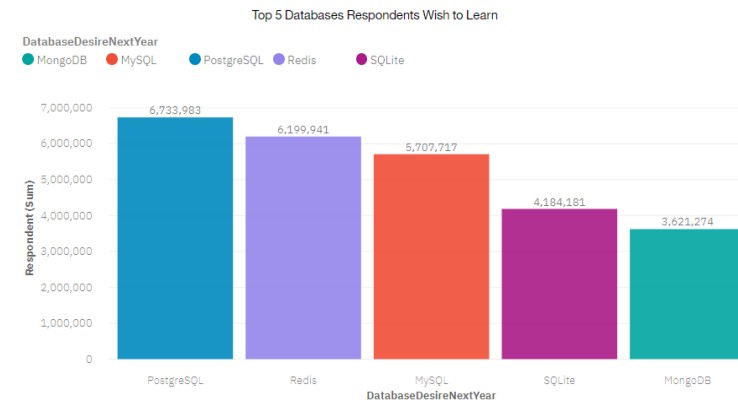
Top 5 Databases Respondents Wish to Learn

DatabaseDesireNextYear
MongoDB MySQL PostgreSQL Redis SQLite

7,000,000
6,000,000
5,000,000
4,000,000
3,000,000
2,000,000
1,000,000
0

Respondent (Sum)

6,733,983
6,199,941
5,707,717
4,184,181
3,621,274

PostgreSQL Redis MySQL SQLite MongoDB

DatabaseDesireNextYear